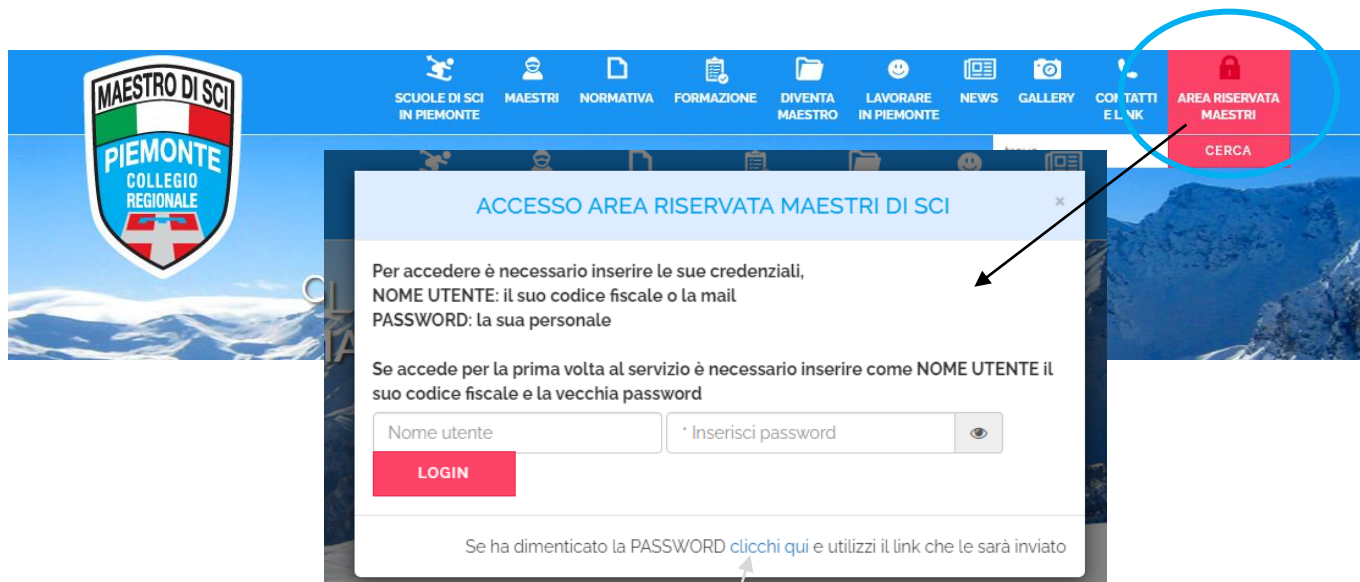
MAESTRO DI SCI
PIEMONTE
COLLEGIO
REGIONALE

SCUOLE DI SCI IN PIEMONTE
MAESTRI
NORMATIVA
FORMAZIONE
DIVENTA MAESTRO
LAVORARE IN PIEMONTE
NEWS
GALLERY
CONTATTI E LINK
AREA RISERVATA MAESTRI

CERCA

ACCESSO AREA RISERVATA MAESTRI DI SCI

×

Per accedere è necessario inserire le sue credenziali,
NOME UTENTE: il suo codice fiscale o la mail
PASSWORD: la sua personale

Se accede per la prima volta al servizio è necessario inserire come NOME UTENTE il suo codice fiscale e la vecchia password

Nome utente
* Inserisci password

LOGIN

Se ha dimenticato la PASSWORD clicchi qui e utilizzi il link che le sarà inviato